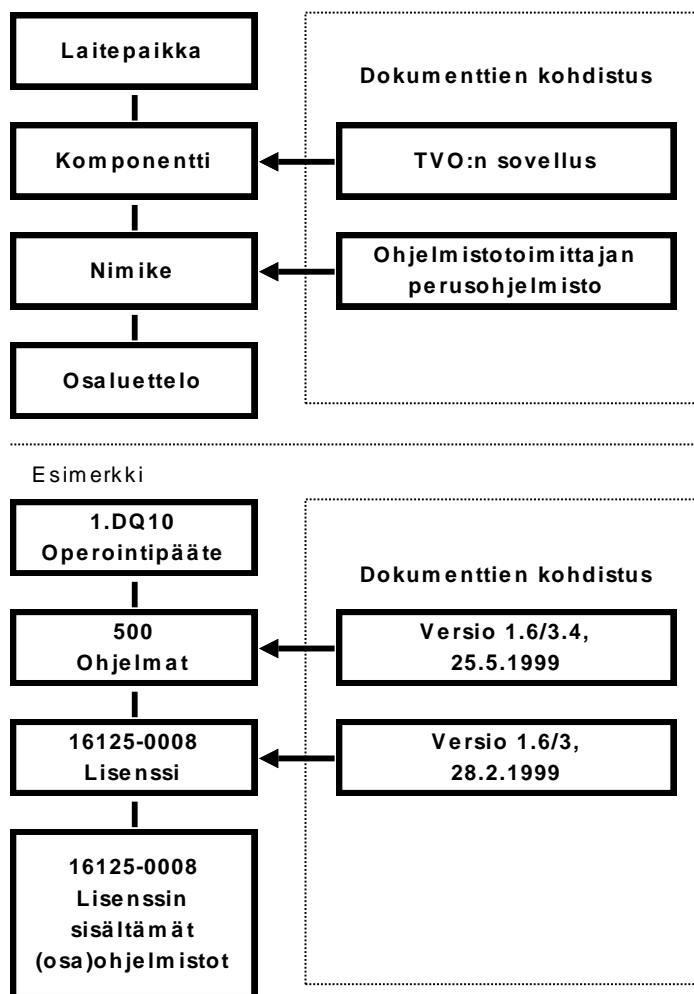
Laitepaikka

Dokumenttien kohdistus

Komponentti

TVO:n sovellus

Nimike

Ohjelmistotoimittajan perusohjelmisto

Osaluettelo

Esimerkki

1.DQ10 Operointipääte

Dokumenttien kohdistus

500 Ohjelmat

Versio 1.6/3.4, 25.5.1999

16125-0008 Lisenssi

Versio 1.6/3, 28.2.1999

16125-0008 Lisenssin sisältämät (osa)ohjelmistot